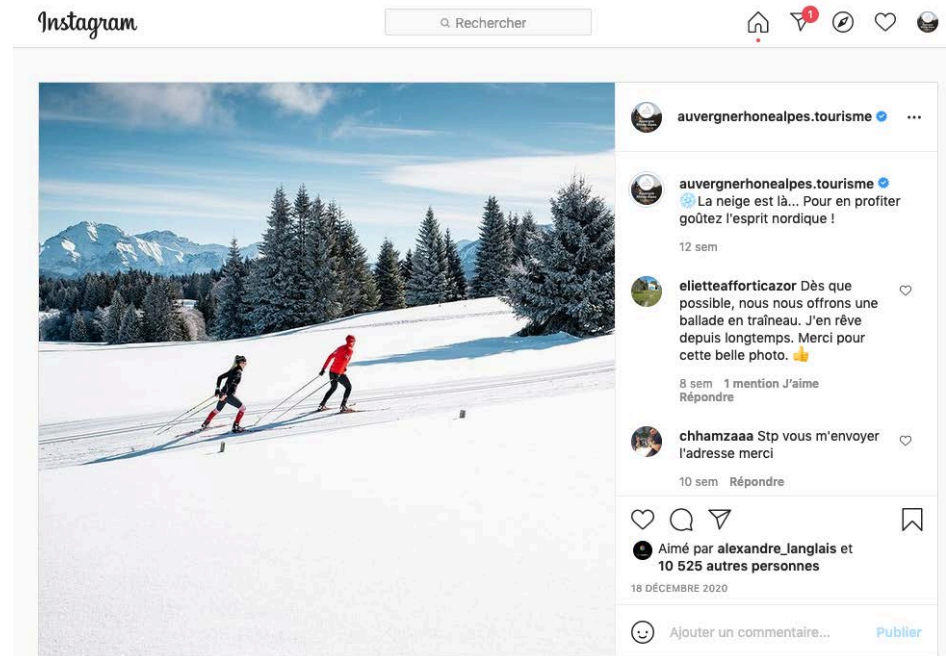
Instagram

Rechercher

1

auvergnerhonealpes.tourisme

auvergnerhonealpes.tourisme ❄️La neige est là... Pour en profiter goûtez l'esprit nordique !

12 sem

elietteafforticazor Dès que possible, nous nous offrons une ballade en traîneau. J'en rêve depuis longtemps. Merci pour cette belle photo. 👍

8 sem 1 mention J'aime Répondre

chhamzaaa Stp vous m'envoyer l'adresse merci

10 sem Répondre

Aimé par alexandre_langlais et 10 525 autres personnes

18 DÉCEMBRE 2020

Ajouter un commentaire... Publier